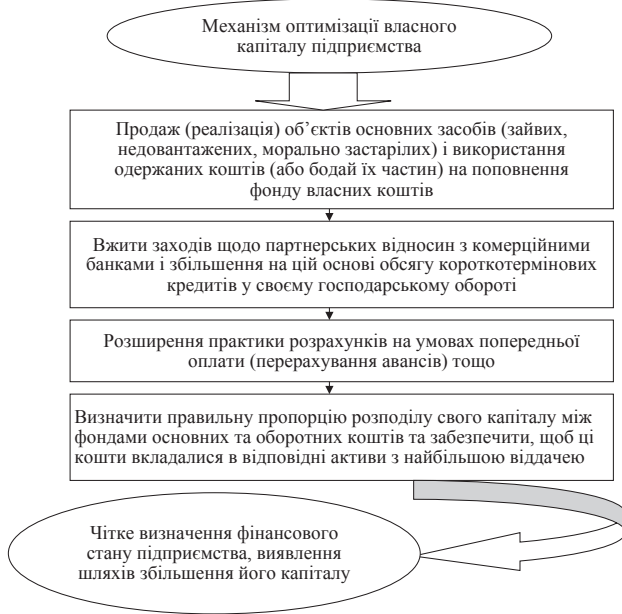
Механізм оптимізації власного капіталу підприємства

Продаж (реалізація) об'єктів основних засобів (зайвих, недовантажених, морально застарілих) і використання одержаних коштів (або бодай їх частин) на поповнення фонду власних коштів

Вжити заходів щодо партнерських відносин з комерційними банками і збільшення на цій основі обсягу короткотермінових кредитів у своєму господарському обороті

Розширення практики розрахунків на умовах попередньої оплати (перерахування авансів) тощо

Визначити правильну пропорцію розподілу свого капіталу між фондами основних та оборотних коштів та забезпечити, щоб ці кошти вкладалися в відповідні активи з найбільшою віддачею

Чітке визначення фінансового стану підприємства, виявлення шляхів збільшення його капіталу